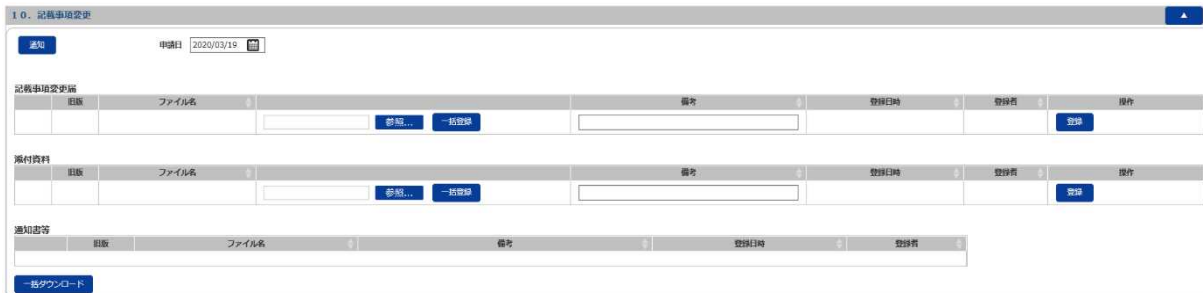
１０．記載事項変更

追加

申請日 2020/03/19

記載事項変更届

| | 旧版 | ファイル名 | | 備考 | 登録日時 | 登録者 | 操作 |
|---|---|---|---|---|---|---|---|
| | | | 参照... 一括登録 | | | | 登録 |

添付資料

| | 旧版 | ファイル名 | | 備考 | 登録日時 | 登録者 | 操作 |
|---|---|---|---|---|---|---|---|
| | | | 参照... 一括登録 | | | | 登録 |

通知書等

| | 旧版 | ファイル名 | 備考 | 登録日時 | 登録者 |
|---|---|---|---|---|---|
| | | | | | |

一括ダウンロード